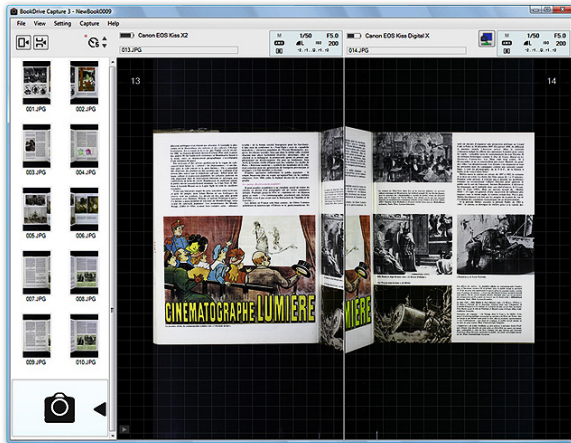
BookDrive Capture 3 - NewBook0009

File View Setting Capture Help

Canon EOS Kiss X2

013.JPG

M 1/50 F5.0

200

Canon EOS Kiss Digital X

014.JPG

M 1/50 F5.0

200

001.JPG 002.JPG

003.JPG 004.JPG

005.JPG 006.JPG

007.JPG 008.JPG

009.JPG 010.JPG

13

14

CINÉMATOGRAPHE LUMIÈRE

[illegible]